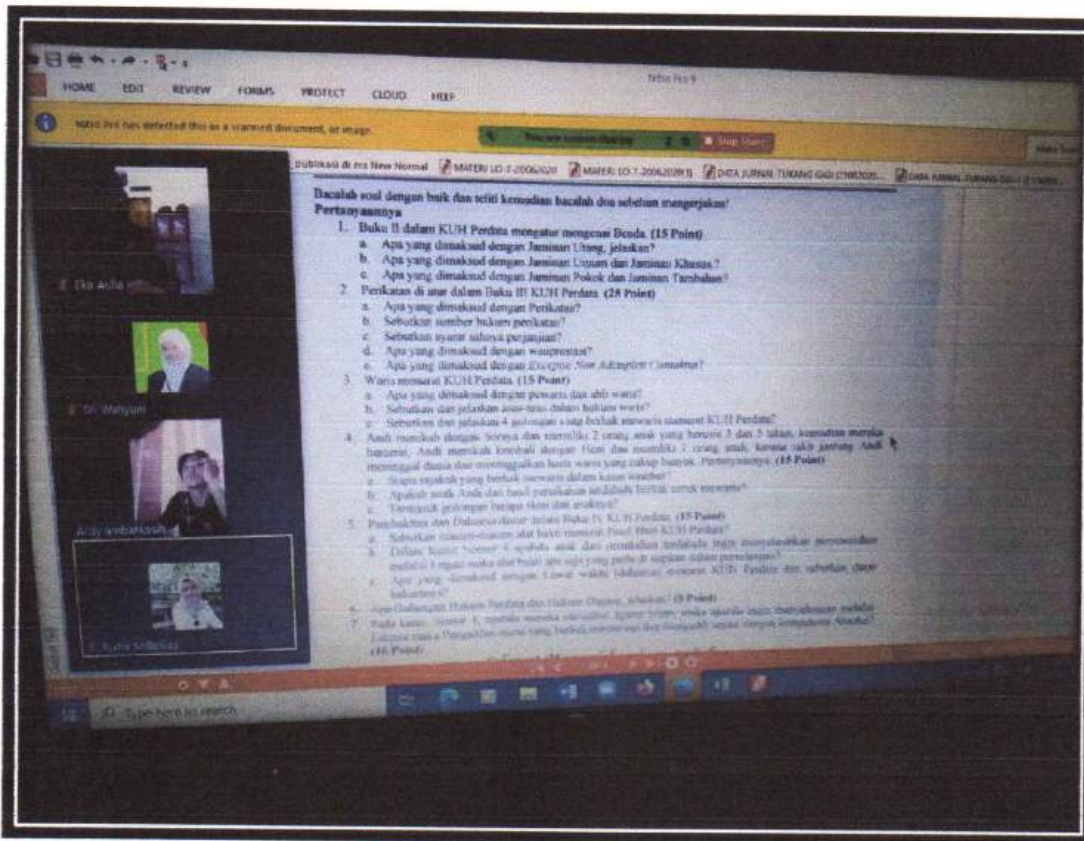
HOME EDIT REVIEW FORMS PROTECT CLOUD HELP

Nitro Pro 9

Nitro Pro has detected this as a scanned document, or image.

You are screen sharing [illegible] Stop Share

publikasi di era New Normal MATERI UO-7-20062020 MATERI UO-7-20062020(1) DATA JURNAL TUKANG GIGI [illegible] DATA JURNAL TUKANG GIGI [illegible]

Eka Aida

Sri Wahyuni

Andy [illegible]

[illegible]

Bacalah soal dengan baik dan teliti kemudian bacalah doa sebelum mengerjakan!
Pertanyaannya

1. Buku II dalam KUH Perdata mengatur mengenai Benda. (15 Point)
a. Apa yang dimaksud dengan Jaminan Utang, jelaskan?
b. Apa yang dimaksud dengan Jaminan Umum dan Jaminan Khusus?
c. Apa yang dimaksud dengan Jaminan Pokok dan Jaminan Tambahan?
2. Perikatan di atur dalam Buku III KUH Perdata. (25 Point)
a. Apa yang dimaksud dengan Perikatan?
b. Sebutkan sumber hukum perikatan?
c. Sebutkan syarat sahnya perjanjian?
d. Apa yang dimaksud dengan wanprestasi?
e. Apa yang dimaksud dengan Exceptio Non Adimpleti Contractus?
3. Waris menurut KUH Perdata. (15 Point)
a. Apa yang dimaksud dengan pewaris dan ahli waris?
b. Sebutkan dan jelaskan asas-asas dalam hukum waris?
c. Sebutkan dan jelaskan 4 golongan yang berhak mewaris menurut KUH Perdata?
4. Andi menikah dengan Soraya dan memiliki 2 orang anak yang berusia 3 dan 5 tahun, kemudian mereka bercerai. Andi menikah kembali dengan Heni dan memiliki 1 orang anak, karena sakit jantung Andi meninggal dunia dan meninggalkan harta waris yang cukup banyak. Pertanyaannya: (15 Point)
a. Siapa saja yang berhak mewaris dalam kasus tersebut?
b. Apakah anak Andi dan hasil pernikahan terdahulu berhak untuk mewaris?
c. Tentukan golongan berapa Heni dan anaknya?
5. Pembuktian dan Daluwarsa diatur dalam Buku IV KUH Perdata. (15 Point)
a. Sebutkan macam-macam alat bukti menurut Pasal 1866 KUH Perdata?
b. Dalam kasus Nomor 4 apabila anak dari pernikahan terdahulu ingin menyatakan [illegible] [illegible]
c. Apa yang dimaksud dengan Lewat waktu (daluarsa) menurut KUH Perdata dan sebutkan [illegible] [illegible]
6. Apa Hubungan Hukum Perdata dan Hukum Dagang, jelaskan? (5 Point)
7. Pada kasus Nomor 4, apabila mereka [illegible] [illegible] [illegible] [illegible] (10 Point)

Type here to search